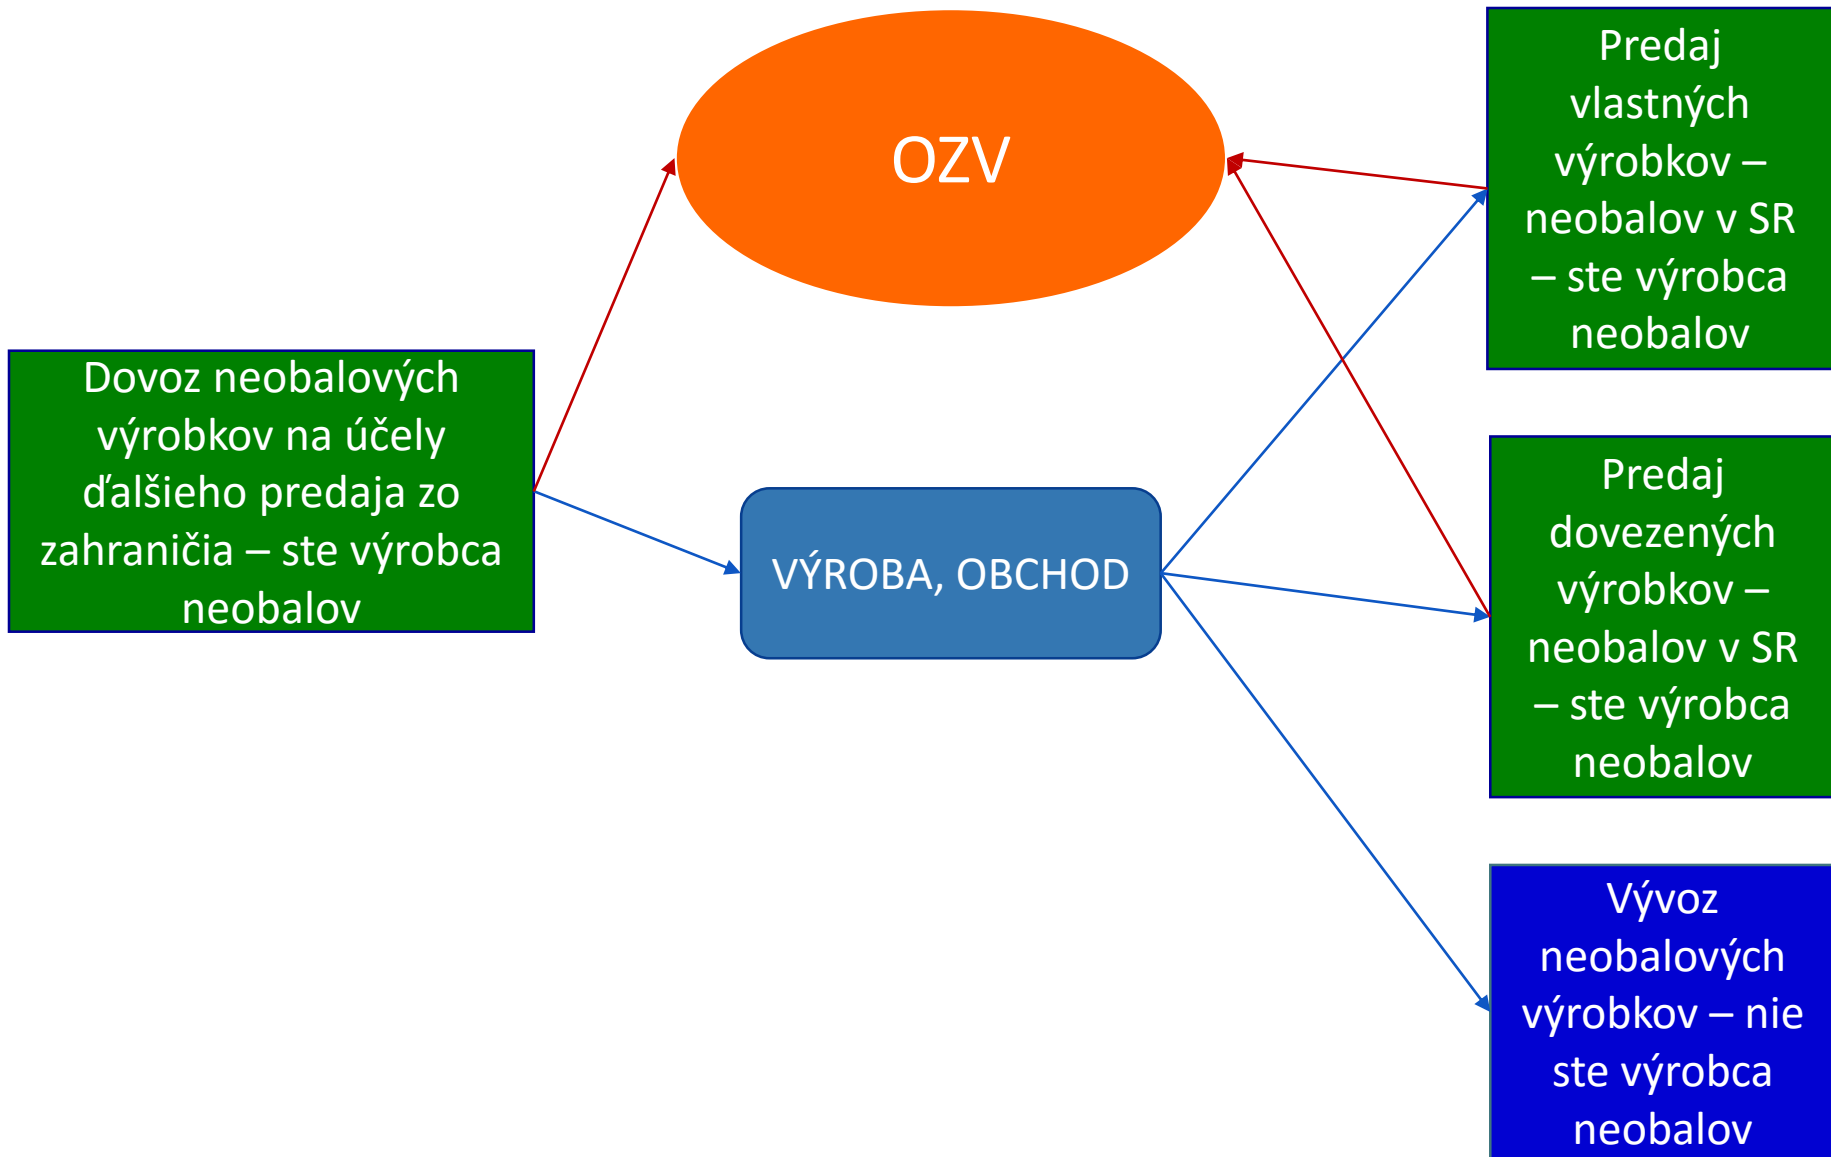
OZV

Predaj vlastných výrobkov – neobalov v SR – ste výrobca neobalov

Dovoz neobalových výrobkov na účely ďalšieho predaja zo zahraničia – ste výrobca neobalov

VÝROBA, OBCHOD

Predaj dovezených výrobkov – neobalov v SR – ste výrobca neobalov

Vývoz neobalových výrobkov – nie ste výrobca neobalov